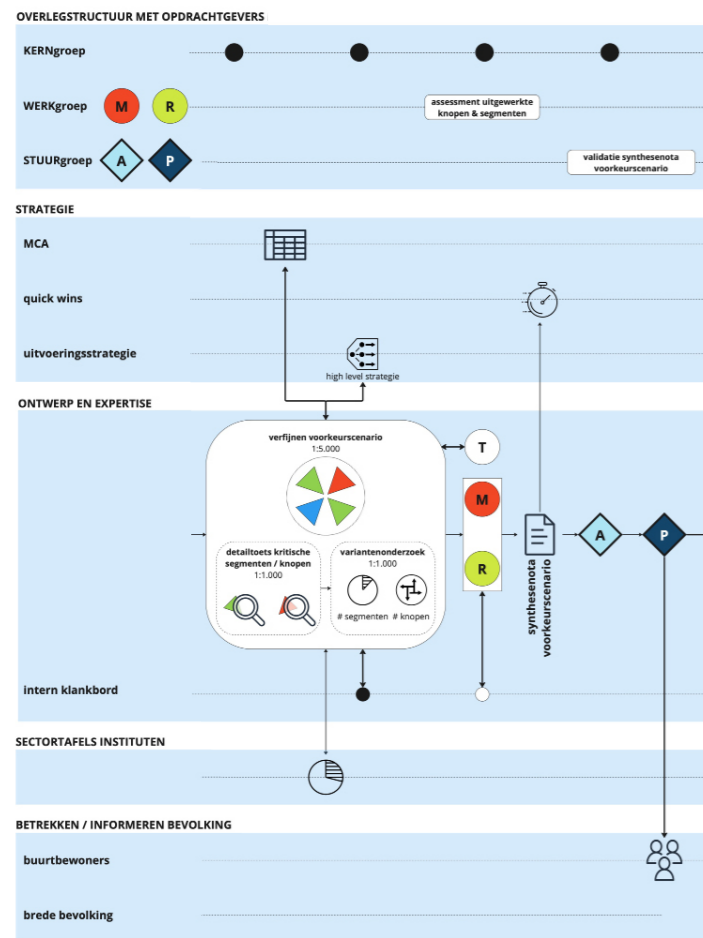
OVERLEGSTRUCTUUR MET OPDRACHTGEVERS

KERNgroep

WERKgroep M R

assessment uitgewerkte knopen & segmenten

STUURgroep A P

validatie synthesenota voorkeurscenario

STRATEGIE

MCA

quick wins

uitvoeringsstrategie

high level strategie

ONTWERP EN EXPERTISE

verfijnen voorkeurscenario
1:5.000

T

M

R

detailtoets kritische segmenten / knopen
1:1.000

variantenonderzoek
1:1.000

# segmenten # knopen

synthesenota voorkeurscenario

A

P

intern klankbord

SECTORTAFELS INSTITUTEN

BETREKKEN / INFORMEREN BEVOLKING

buurtbewoners

brede bevolking